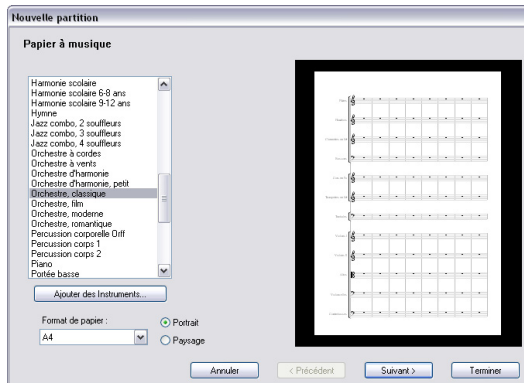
Nouvelle partition

Papier à musique

Harmonie scolaire
Harmonie scolaire 6-8 ans
Harmonie scolaire 9-12 ans
Hymne
Jazz combo, 2 souffleurs
Jazz combo, 3 souffleurs
Jazz combo, 4 souffleurs
Orchestre à cordes
Orchestre à vents
Orchestre d'harmonie
Orchestre d'harmonie, petit
Orchestre, classique
Orchestre, film
Orchestre, moderne
Orchestre, romantique
Percussion corporelle Orff
Percussion corps 1
Percussion corps 2
Piano
Portée basse

Ajouter des Instruments...

Format de papier :

A4

Portrait

Paysage

Annuler

< Précédent

Suivant >

Terminer